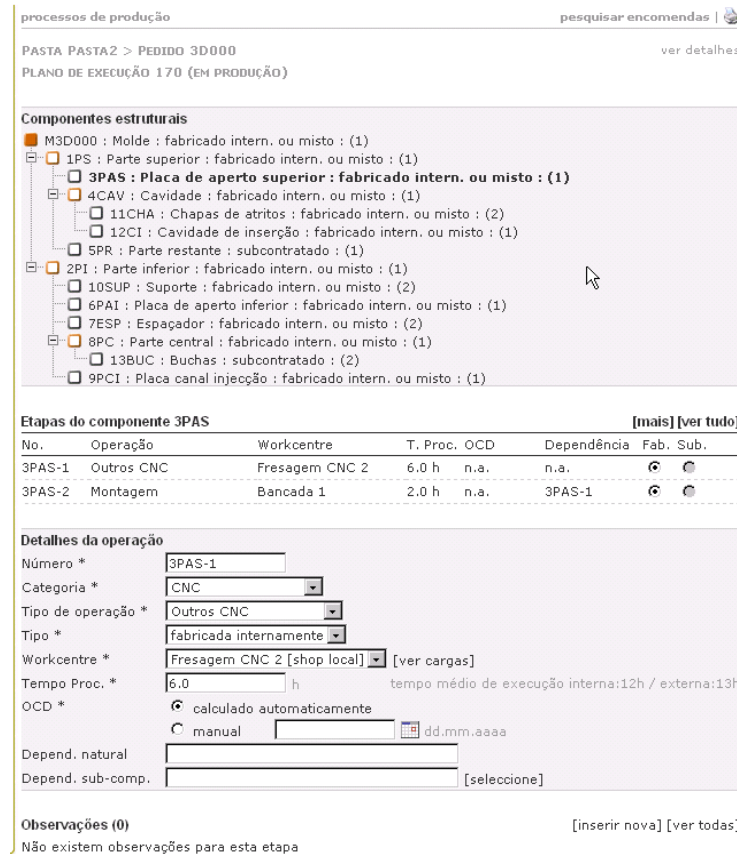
processos de produção

pesquisar encomendas |

PASTA PASTA2 > PEDIDO 3D000

ver detalhes

PLANO DE EXECUÇÃO 170 (EM PRODUÇÃO)

Componentes estruturais

M3D000 : Molde : fabricado intern. ou misto : (1)
1PS : Parte superior : fabricado intern. ou misto : (1)
3PAS : Placa de aperto superior : fabricado intern. ou misto : (1)
4CAV : Cavidade : fabricado intern. ou misto : (1)
11CHA : Chapas de atritos : fabricado intern. ou misto : (2)
12CI : Cavidade de inserção : fabricado intern. ou misto : (1)
5PR : Parte restante : subcontratado : (1)
2PI : Parte inferior : fabricado intern. ou misto : (1)
10SUP : Suporte : fabricado intern. ou misto : (2)
6PAI : Placa de aperto inferior : fabricado intern. ou misto : (1)
7ESP : Espaçador : fabricado intern. ou misto : (2)
8PC : Parte central : fabricado intern. ou misto : (1)
13BUC : Buchas : subcontratado : (2)
9PCI : Placa canal injecção : fabricado intern. ou misto : (1)

Etapas do componente 3PAS

[mais] [ver tudo]

| No. | Operação | Workcentre | T. Proc. | OCD | Dependência | Fab. | Sub. |
|---|---|---|---|---|---|---|---|
| 3PAS-1 | Outros CNC | Fresagem CNC 2 | 6.0 h | n.a. | n.a. | ⦿ | ○ |
| 3PAS-2 | Montagem | Bancada 1 | 2.0 h | n.a. | 3PAS-1 | ⦿ | ○ |

Detalhes da operação

Número * 3PAS-1
Categoria * CNC
Tipo de operação * Outros CNC
Tipo * fabricada internamente
Workcentre * Fresagem CNC 2 [shop local] [ver cargas]
Tempo Proc. * 6.0 h tempo médio de execução interna:12h / externa:13h
OCD * calculado automaticamente
manual dd.mm.aaaa
Depend. natural
Depend. sub-comp. [seleccione]

Observações (0)

[inserir nova] [ver todas]

Não existem observações para esta etapa